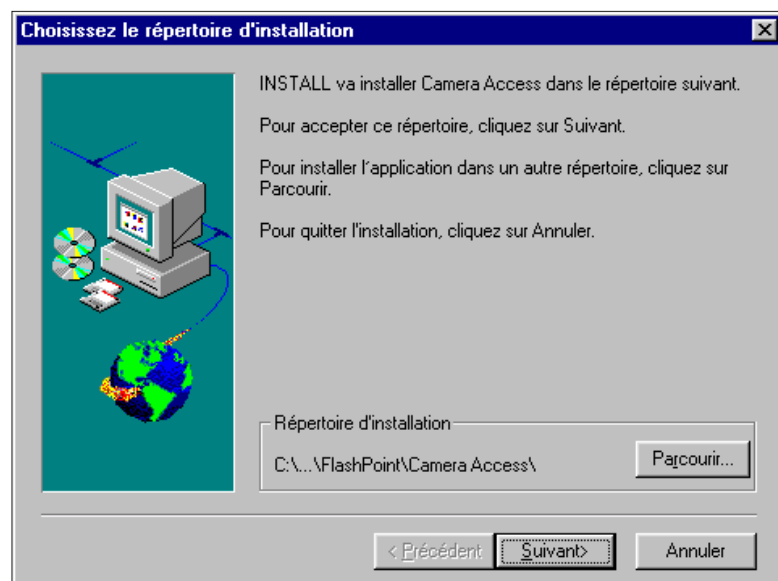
Choisissez le répertoire d'installation

INSTALL va installer Camera Access dans le répertoire suivant.

Pour accepter ce répertoire, cliquez sur Suivant.

Pour installer l'application dans un autre répertoire, cliquez sur Parcourir.

Pour quitter l'installation, cliquez sur Annuler.

Répertoire d'installation

C:\...\FlashPoint\Camera Access\

Parcourir...

< Précédent

Suivant>

Annuler